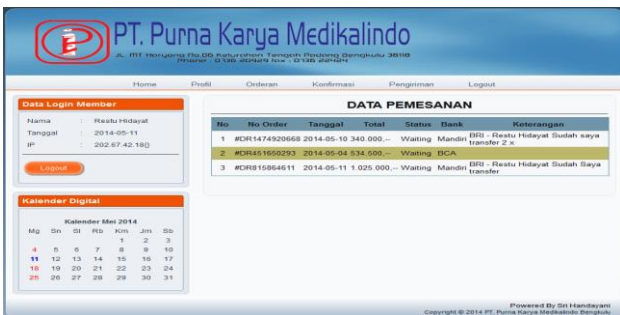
PT. Purna Karya Medikalindo
JL. MT Haryono No.06 Kelurahan Tengah Padang Bengkulu 38118
Phone : 0736 20429 fax : 0736 22424

Home Profil Orderan Konfirmasi Pengiriman Logout

Data Login Member

Nama : Restu Hidayat
Tanggal : 2014-05-11
IP : 202.67.42.18()

Logout

Kalender Digital

Kalender Mei 2014

| Mg | Sn | Sl | Rb | Km | Jm | Sb |
|---|---|---|---|---|---|---|
| | | | | 1 | 2 | 3 |
| 4 | 5 | 6 | 7 | 8 | 9 | 10 |
| 11 | 12 | 13 | 14 | 15 | 16 | 17 |
| 18 | 19 | 20 | 21 | 22 | 23 | 24 |
| 25 | 26 | 27 | 28 | 29 | 30 | 31 |

DATA PEMESANAN

| No | No Order | Tanggal | Total | Status | Bank | Keterangan |
|---|---|---|---|---|---|---|
| 1 | #DR1474920668 | 2014-05-10 | 340.000,- | Waiting | Mandiri | BRI - Restu Hidayat Sudah saya transfer 2 x |
| 2 | #DR451650293 | 2014-05-04 | 534.500,- | Waiting | BCA | |
| 3 | #DR815864611 | 2014-05-11 | 1.025.000,- | Waiting | Mandiri | BRI - Restu Hidayat Sudah Saya transfer |

Powered By Sri Handayani
Copyright © 2014 PT. Purna Karya Medikalindo Bengkulu